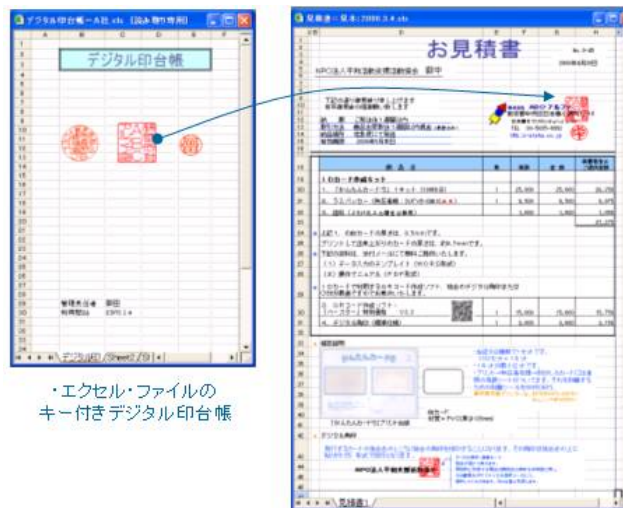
デジタル印台帳ーA社.xls [読み取り専用]

デジタル印台帳

管理責任者　田中
有効期限　2010.1.4

デジタル印台帳 / Sheet2 / Sh

・エクセル・ファイルの
キー付きデジタル印台帳

見積書〜見本:2008.3.4.xls

お見積書

NPO法人平和活動支援協議会　御中

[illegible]

見積書1

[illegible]